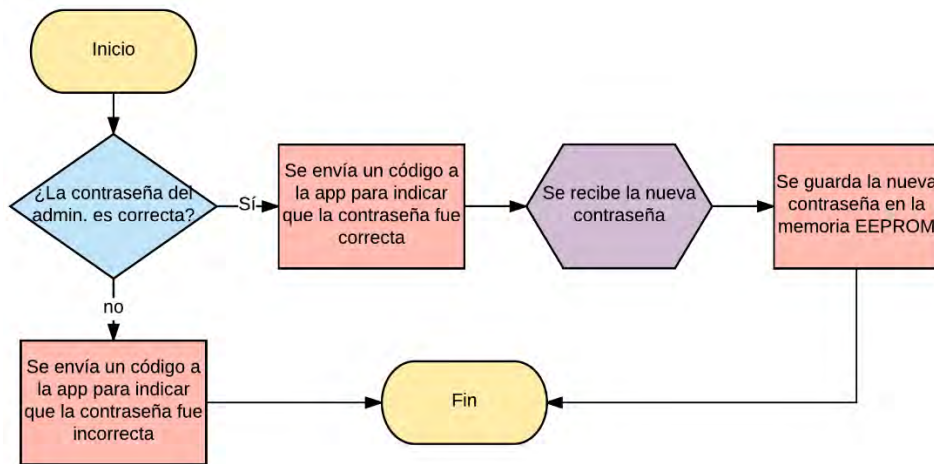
Inicio

¿La contraseña del admin. es correcta?

Sí

Se envía un código a la app para indicar que la contraseña fue correcta

Se recibe la nueva contraseña

Se guarda la nueva contraseña en la memoria EEPROM

no

Se envía un código a la app para indicar que la contraseña fue incorrecta

Fin